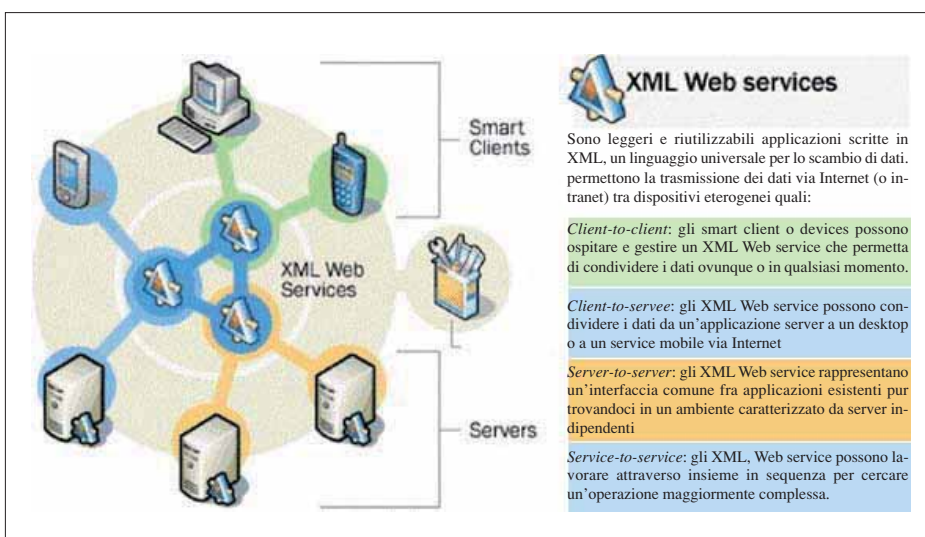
Smart Clients

XML Web Services

Servers

XML Web services

Sono leggeri e riutilizzabili applicazioni scritte in XML, un linguaggio universale per lo scambio di dati. permettono la trasmissione dei dati via Internet (o intranet) tra dispositivi eterogenei quali:

*Client-to-client*: gli smart client o devices possono ospitare e gestire un XML Web service che permetta di condividere i dati ovunque o in qualsiasi momento.

*Client-to-servee*: gli XML Web service possono condividere i dati da un'applicazione server a un desktop o a un service mobile via Internet

*Server-to-server*: gli XML Web service rappresentano un'interfaccia comune fra applicazioni esistenti pur trovandoci in un ambiente caratterizzato da server indipendenti

*Service-to-service*: gli XML, Web service possono lavorare attraverso insieme in sequenza per cercare un'operazione maggiormente complessa.